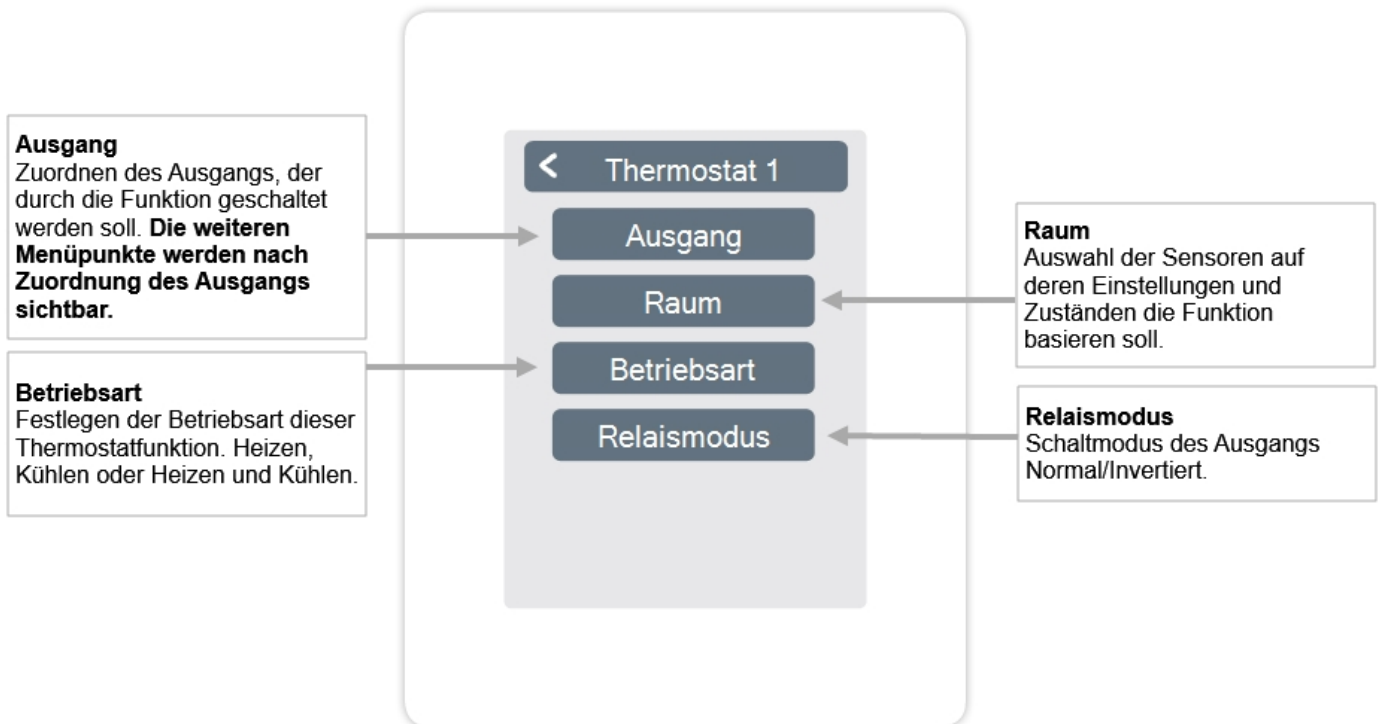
**Ausgang**
Zuordnen des Ausgangs, der durch die Funktion geschaltet werden soll. **Die weiteren Menüpunkte werden nach Zuordnung des Ausgangs sichtbar.**

**Betriebsart**
Festlegen der Betriebsart dieser Thermostatfunktion. Heizen, Kühlen oder Heizen und Kühlen.

<

Thermostat 1

Ausgang

Raum

Betriebsart

Relaismodus

**Raum**
Auswahl der Sensoren auf deren Einstellungen und Zuständen die Funktion basieren soll.

**Relaismodus**
Schaltmodus des Ausgangs Normal/Invertiert.